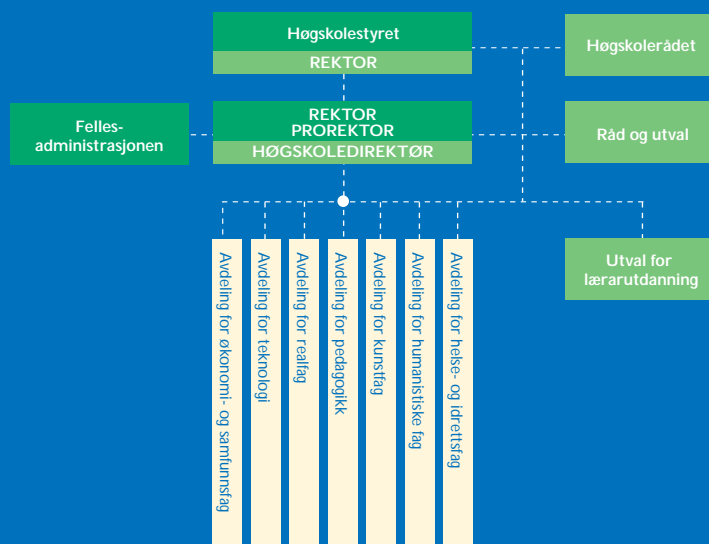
Høgskolestyret
REKTOR

Høgskolerådet

Felles-administrasjonen

REKTOR
PROREKTOR
HØGSKOLEDIREKTØR

Råd og utval

Utval for lærarutdanning

Avdeling for økonomi- og samfunnsfag

Avdeling for teknologi

Avdeling for realfag

Avdeling for pedagogikk

Avdeling for kunstfag

Avdeling for humanistiske fag

Avdeling for helse- og idrettsfag